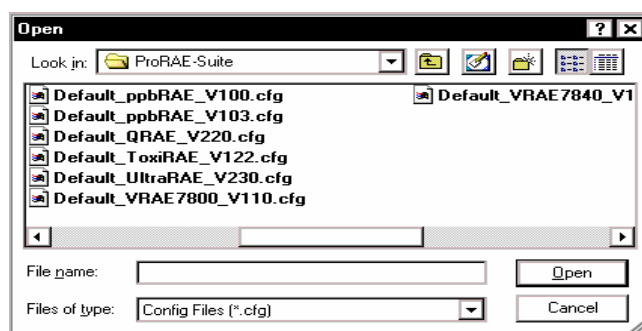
Open

Look in: ProRAE-Suite

Default_ppbRAE_V100.cfg
Default_ppbRAE_V103.cfg
Default_QRAE_V220.cfg
Default_ToxiRAE_V122.cfg
Default_UltraRAE_V230.cfg
Default_VRAE7800_V110.cfg
Default_VRAE7840_V1

File name:
Open

Files of type: Config Files (*.cfg)
Cancel